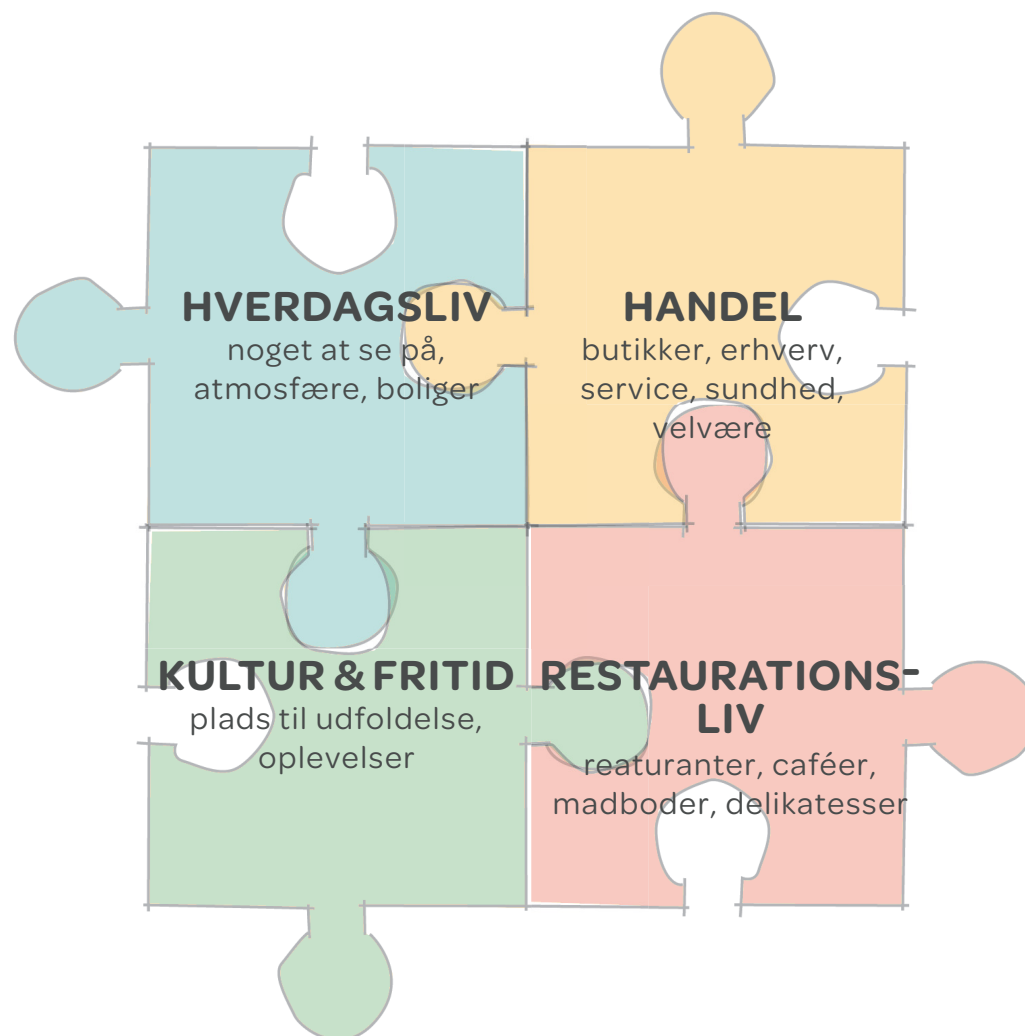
HVERDAGSLIV
noget at se på, atmosfære, boliger

HANDEL
butikker, erhverv, service, sundhed, velvære

KULTUR & FRITID
plads til udfoldelse, oplevelser

RESTAURATIONSLIV
reaturanter, caféer, madboder, delikatesser